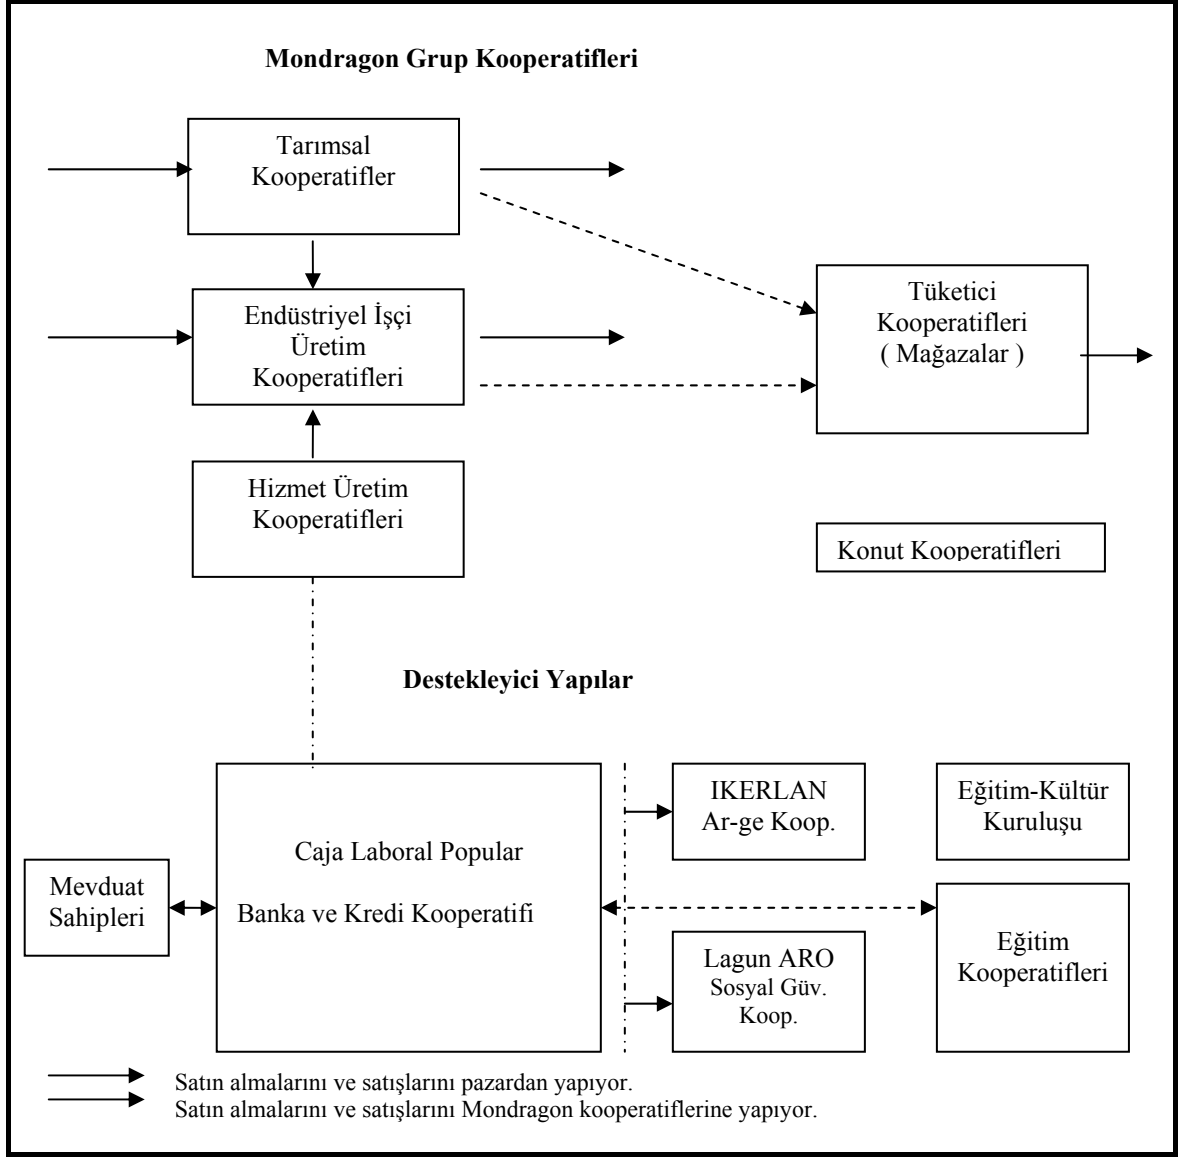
Mondragon Grup Kooperatifleri

Tarımsal Kooperatifler

Endüstriyel İşçi Üretim Kooperatifleri

Tüketici Kooperatifleri ( Mağazalar )

Hizmet Üretim Kooperatifleri

Konut Kooperatifleri

Destekleyici Yapılar

Caja Laboral Popular

Banka ve Kredi Kooperatifi

Mevduat Sahipleri

IKERLAN Ar-ge Koop.

Eğitim-Kültür Kuruluşu

Eğitim Kooperatifleri

Lagun ARO Sosyal Güv. Koop.

Satın almalarını ve satışlarını pazardan yapıyor.
Satın almalarını ve satışlarını Mondragon kooperatiflerine yapıyor.